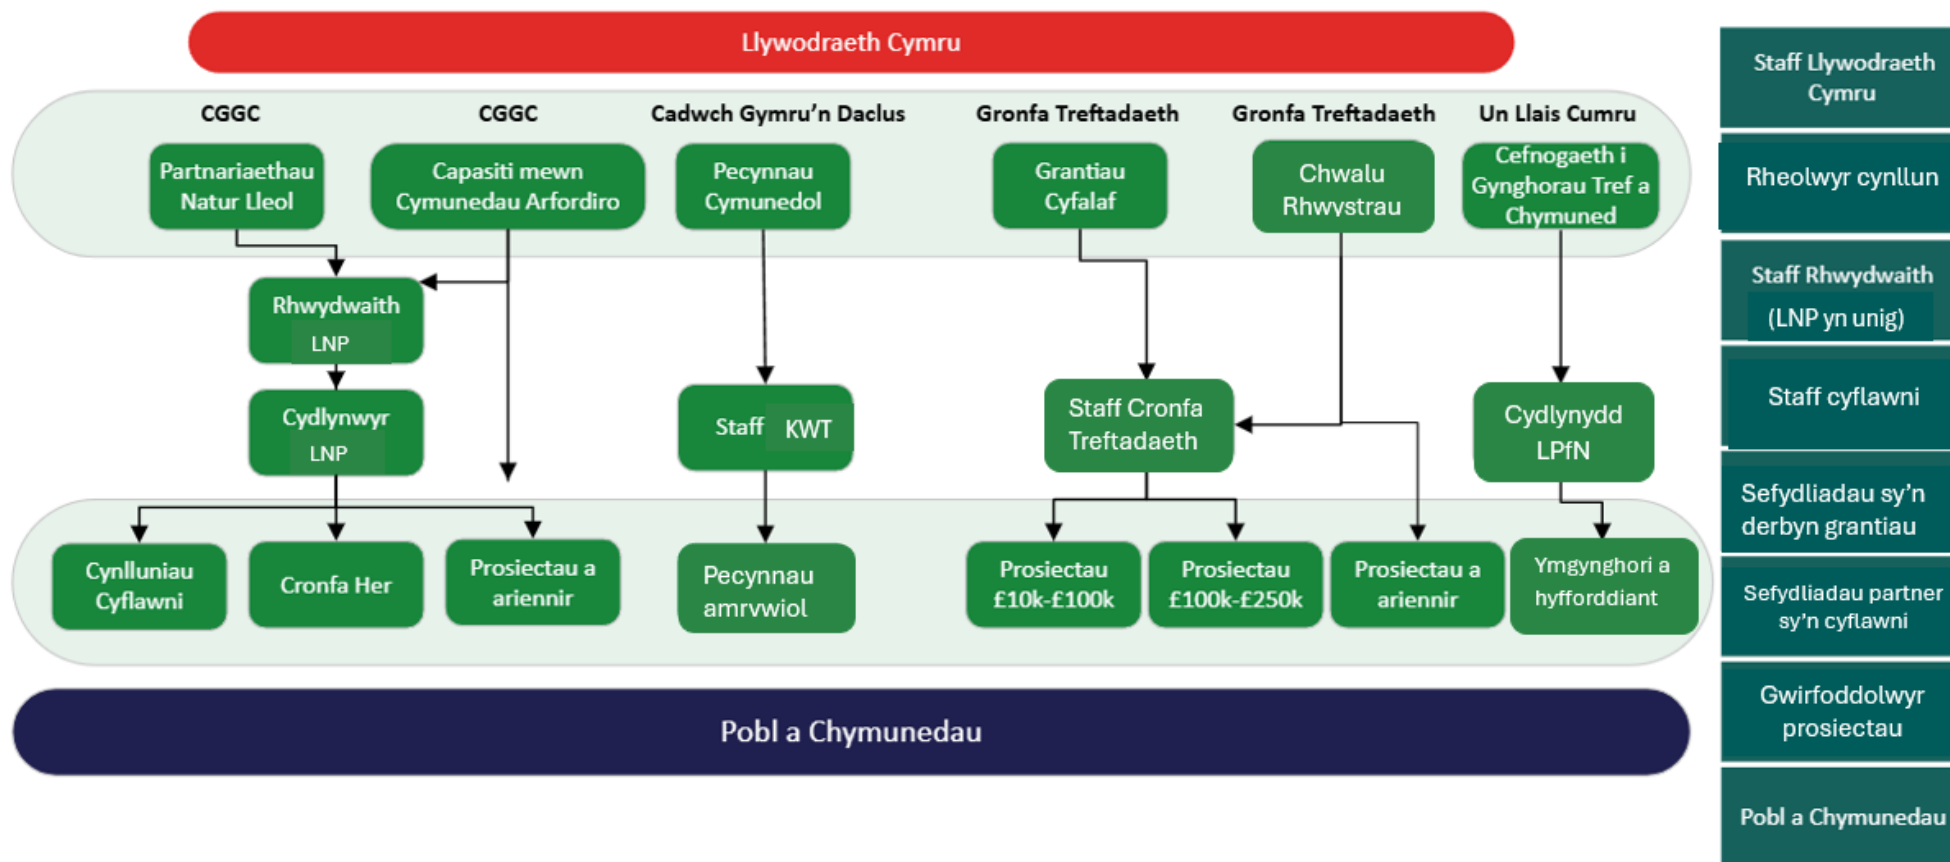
Llywodraeth Cymru

CGGC
Partnariaethau Natur Lleol

CGGC
Capasiti mewn Cymunedau Arfordiro

Cadwch Gymru'n Daclus
Pecynnau Cymunedol

Gronfa Treftadaeth
Grantiau Cyfalaf

Gronfa Treftadaeth
Chwalu Rhwystrau

Un Llais Cumru
Cefnogaeth i Gynghorau Tref a Chymuned

Rhwydwaith LNP

Cydlynwyr LNP

Staff KWT

Staff Cronfa Treftadaeth

Cydlynydd LPfN

Cynlluniau Cyflawni

Cronfa Her

Prosiectau a ariennir

Pecynnau amrywiol

Prosiectau £10k-£100k

Prosiectau £100k-£250k

Prosiectau a ariennir

Ymgynghori a hyfforddiant

Pobl a Chymunedau

Staff Llywodraeth Cymru

Rheolwyr cynllun

Staff Rhwydwaith (LNP yn unig)

Staff cyflawni

Sefydliadau sy'n derbyn grantiau

Sefydliadau partner sy'n cyflawni

Gwirfoddolwyr prosiectau

Pobl a Chymunedau